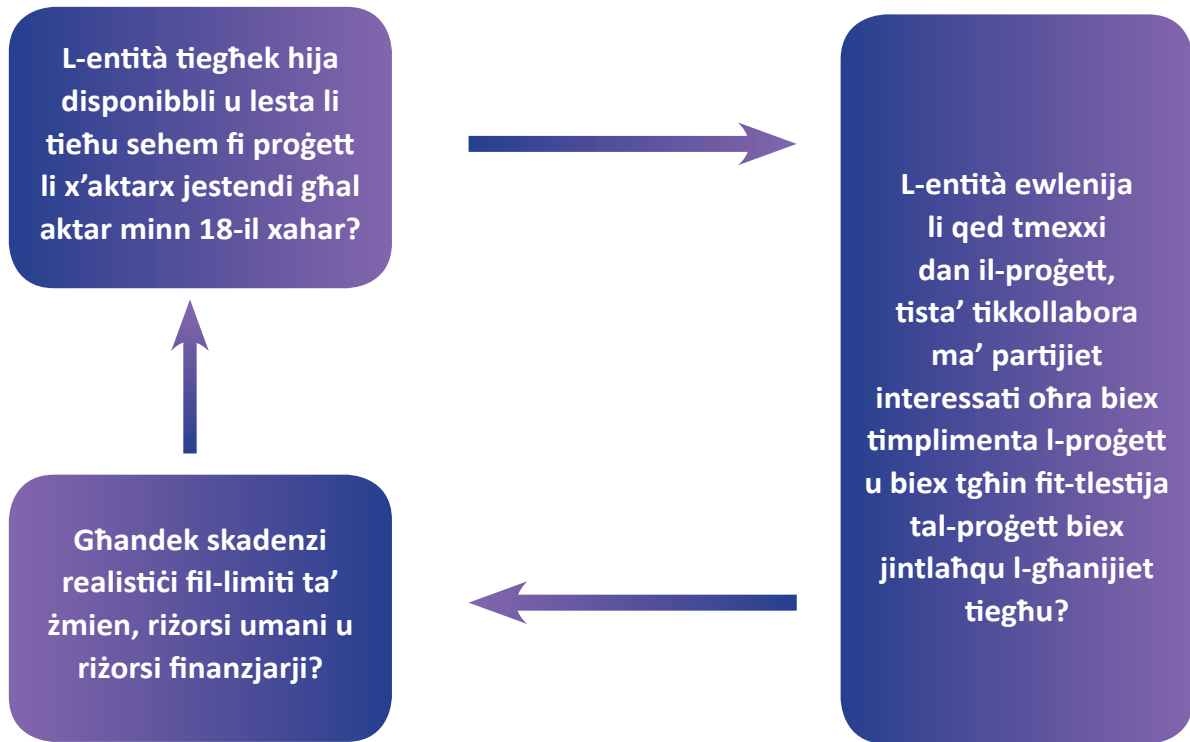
L-entità tiegħek hija disponibbli u lesta li tieħu sehem fi proġett li x'aktarx jestendi għal aktar minn 18-il xahar?

L-entità ewlenija li qed tmexxi dan il-proġett, tista' tikkollabora ma' partijiet interessati oħra biex timplimenta l-proġett u biex tgħin fit-tlestija tal-proġett biex jintlaħqu l-għanijiet tiegħu?

Għandek skadenzi realistiċi fil-limiti ta' żmien, riżorsi umani u riżorsi finanzjarji?